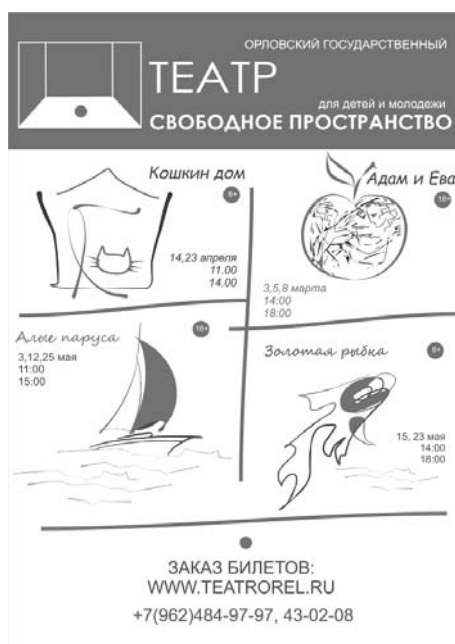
ОРЛОВСКИЙ ГОСУДАРСТВЕННЫЙ
ТЕАТР
для детей и молодежи
СВОБОДНОЕ ПРОСТРАНСТВО

Кошкин дом
6+
14,23 апреля
11.00
14.00

Адам и Ева
18+
3,5,8 марта
14:00
18:00

Алые паруса
16+
3,12,25 мая
11:00
15:00

Золотая рыбка
6+
15, 23 мая
14:00
18:00

ЗАКАЗ БИЛЕТОВ:
WWW.TEATRORЕL.RU
+7(962)484-97-97, 43-02-08